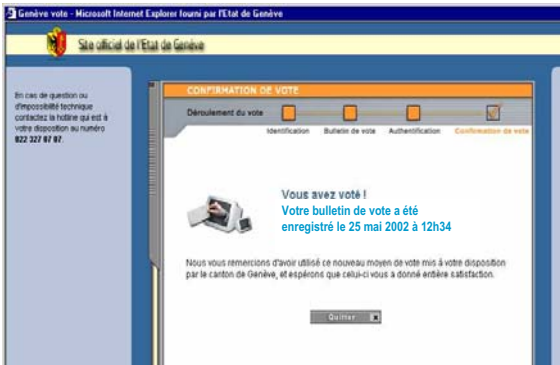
Genève vote - Microsoft Internet Explorer fourni par l'Etat de Genève

Site officiel de l'Etat de Genève

En cas de question ou d'impossibilité technique contactez la hotline qui est à votre disposition au numéro 022 327 87 87.

CONFIRMATION DE VOTE

Déroulement du vote

Identification

Bulletin de vote

Authentification

Confirmation de vote

Vous avez voté !

Votre bulletin de vote a été enregistré le 25 mai 2002 à 12h34

Nous vous remercions d'avoir utilisé ce nouveau moyen de vote mis à votre disposition par le canton de Genève, et espérons que celui-ci vous a donné entière satisfaction.

Quitter